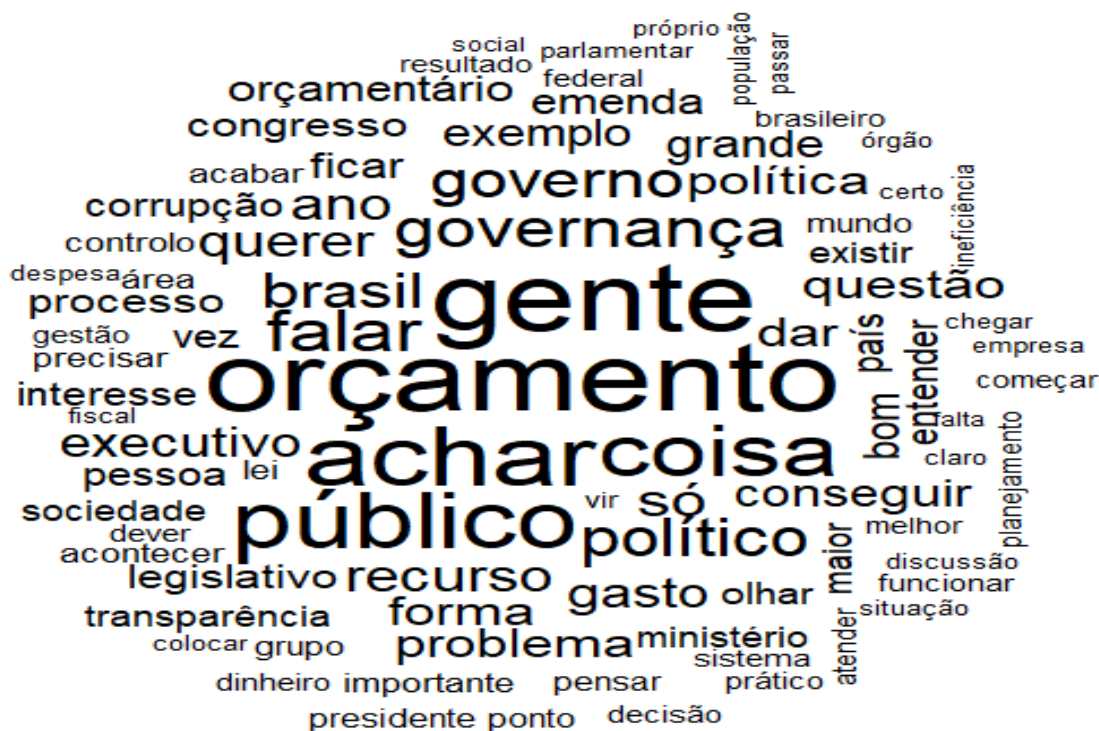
próprio
população
passar
social
parlamentar
resultado
federal
orçamentário
brasileiro
emenda
congresso
órgão
exemplo
grande
ficar
acabar
governo
política
certo
ineficiência
corrupção
ano
governança
mundo
controlo
querer
existir
despesa
área
brasil
questão
processo
gente
falar
gestão
vez
dar
país
chegar
precisar
entender
empresa
orçamento
interesse
começar
fiscal
falta
executivo
bom
achar
coisa
planejamento
pessoa
lei
claro
só
conseguir
sociedade
público
vir
dever
melhor
político
maior
acontecer
discussão
legislativo
recurso
gasto
funcionar
forma
olhar
transparência
atender
situação
problema
ministério
colocar
grupo
sistema
dinheiro
importante
pensar
prático
presidente
ponto
decisão